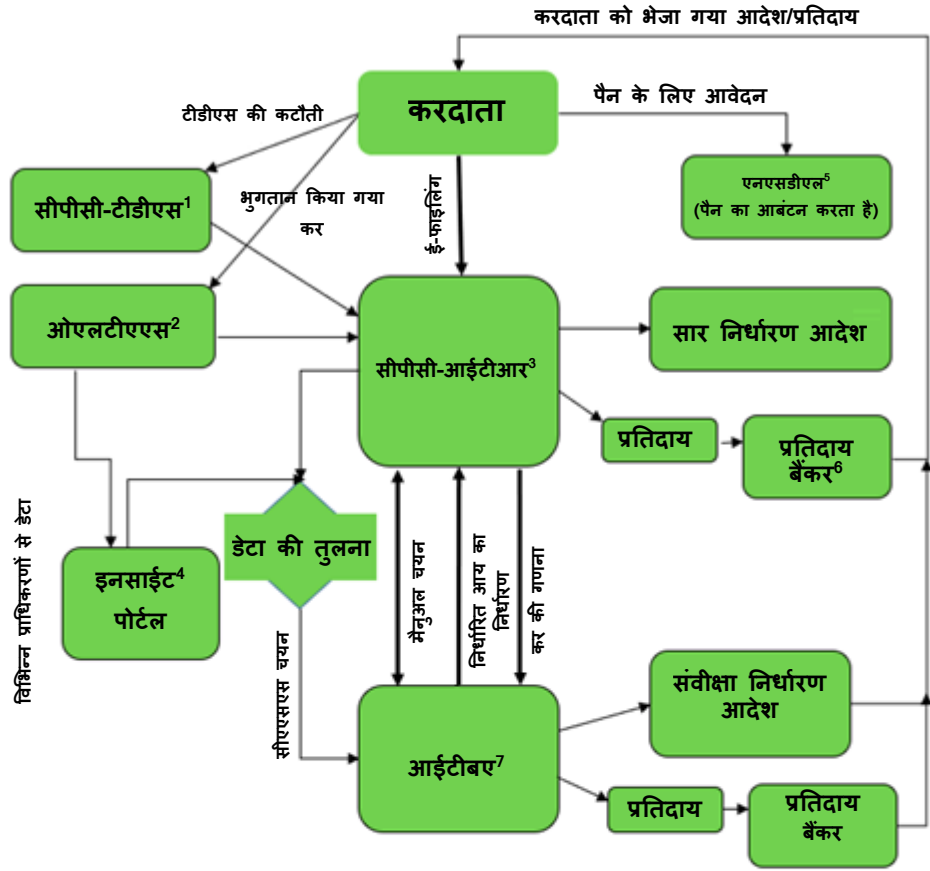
करदाता को भेजा गया आदेश/प्रतिदाय

करदाता

टीडीएस की कटौती

पैन के लिए आवेदन

सीपीसी-टीडीएस$^1$

भुगतान किया गया कर

ई-फाइलिंग

एनएसडीएल$^5$ (पैन का आबंटन करता है)

ओएलटीएएस$^2$

सीपीसी-आईटीआर$^3$

सार निर्धारण आदेश

प्रतिदाय

प्रतिदाय बैंकर$^6$

विभिन्न प्राधिकरणों से डेटा

इनसाईट$^4$ पोर्टल

डेटा की तुलना

सीएएसएस चयन

मैनुअल चयन

निर्धारित आय का निर्धारण

कर की गणना

संवीक्षा निर्धारण आदेश

आईटीबीए$^7$

प्रतिदाय

प्रतिदाय बैंकर